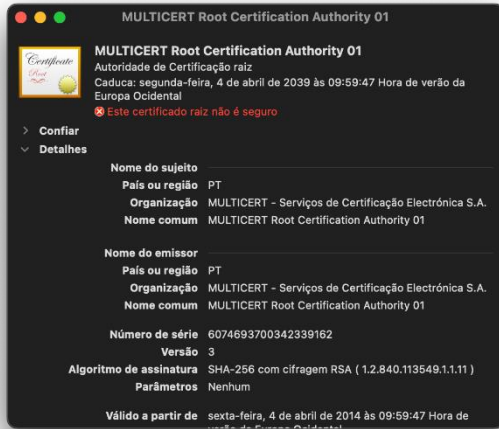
MULTICERT Root Certification Authority 01

Certificate Root

MULTICERT Root Certification Authority 01
Autoridade de Certificação raiz
Caduca: segunda-feira, 4 de abril de 2039 às 09:59:47 Hora de verão da Europa Ocidental
Este certificado raiz não é seguro

Confiar
Detalhes

Nome do sujeito
País ou região PT
Organização MULTICERT - Serviços de Certificação Electrónica S.A.
Nome comum MULTICERT Root Certification Authority 01

Nome do emissor
País ou região PT
Organização MULTICERT - Serviços de Certificação Electrónica S.A.
Nome comum MULTICERT Root Certification Authority 01

Número de série 6074693700342339162
Versão 3
Algoritmo de assinatura SHA-256 com cifragem RSA ( 1.2.840.113549.1.1.11 )
Parâmetros Nenhum

Válido a partir de sexta-feira, 4 de abril de 2014 às 09:59:47 Hora de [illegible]